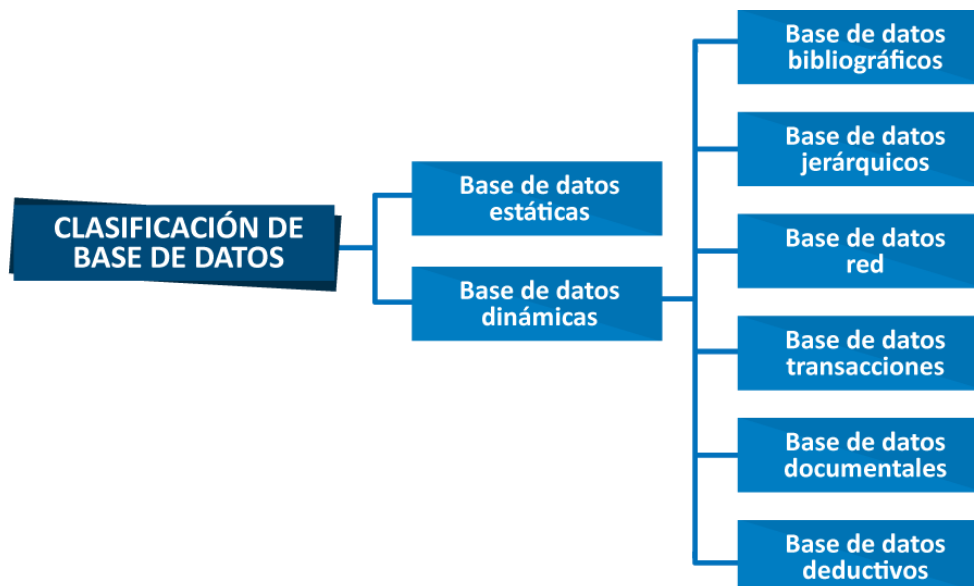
CLASIFICACIÓN DE BASE DE DATOS

Base de datos estáticas

Base de datos dinámicas

Base de datos bibliográficos

Base de datos jerárquicos

Base de datos red

Base de datos transacciones

Base de datos documentales

Base de datos deductivos